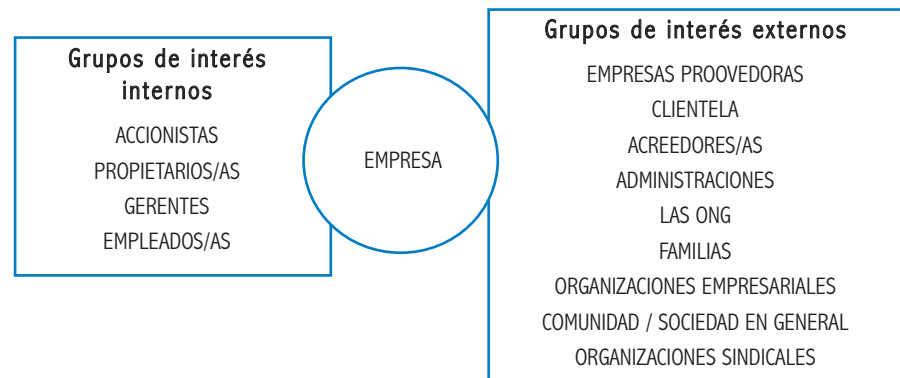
Grupos de interés internos

ACCIONISTAS
PROPIETARIOS/AS
GERENTES
EMPLEADOS/AS

EMPRESA

Grupos de interés externos

EMPRESAS PROOVEDORAS
CLIENTELA
ACREEDORES/AS
ADMINISTRACIONES
LAS ONG
FAMILIAS
ORGANIZACIONES EMPRESARIALES
COMUNIDAD / SOCIEDAD EN GENERAL
ORGANIZACIONES SINDICALES